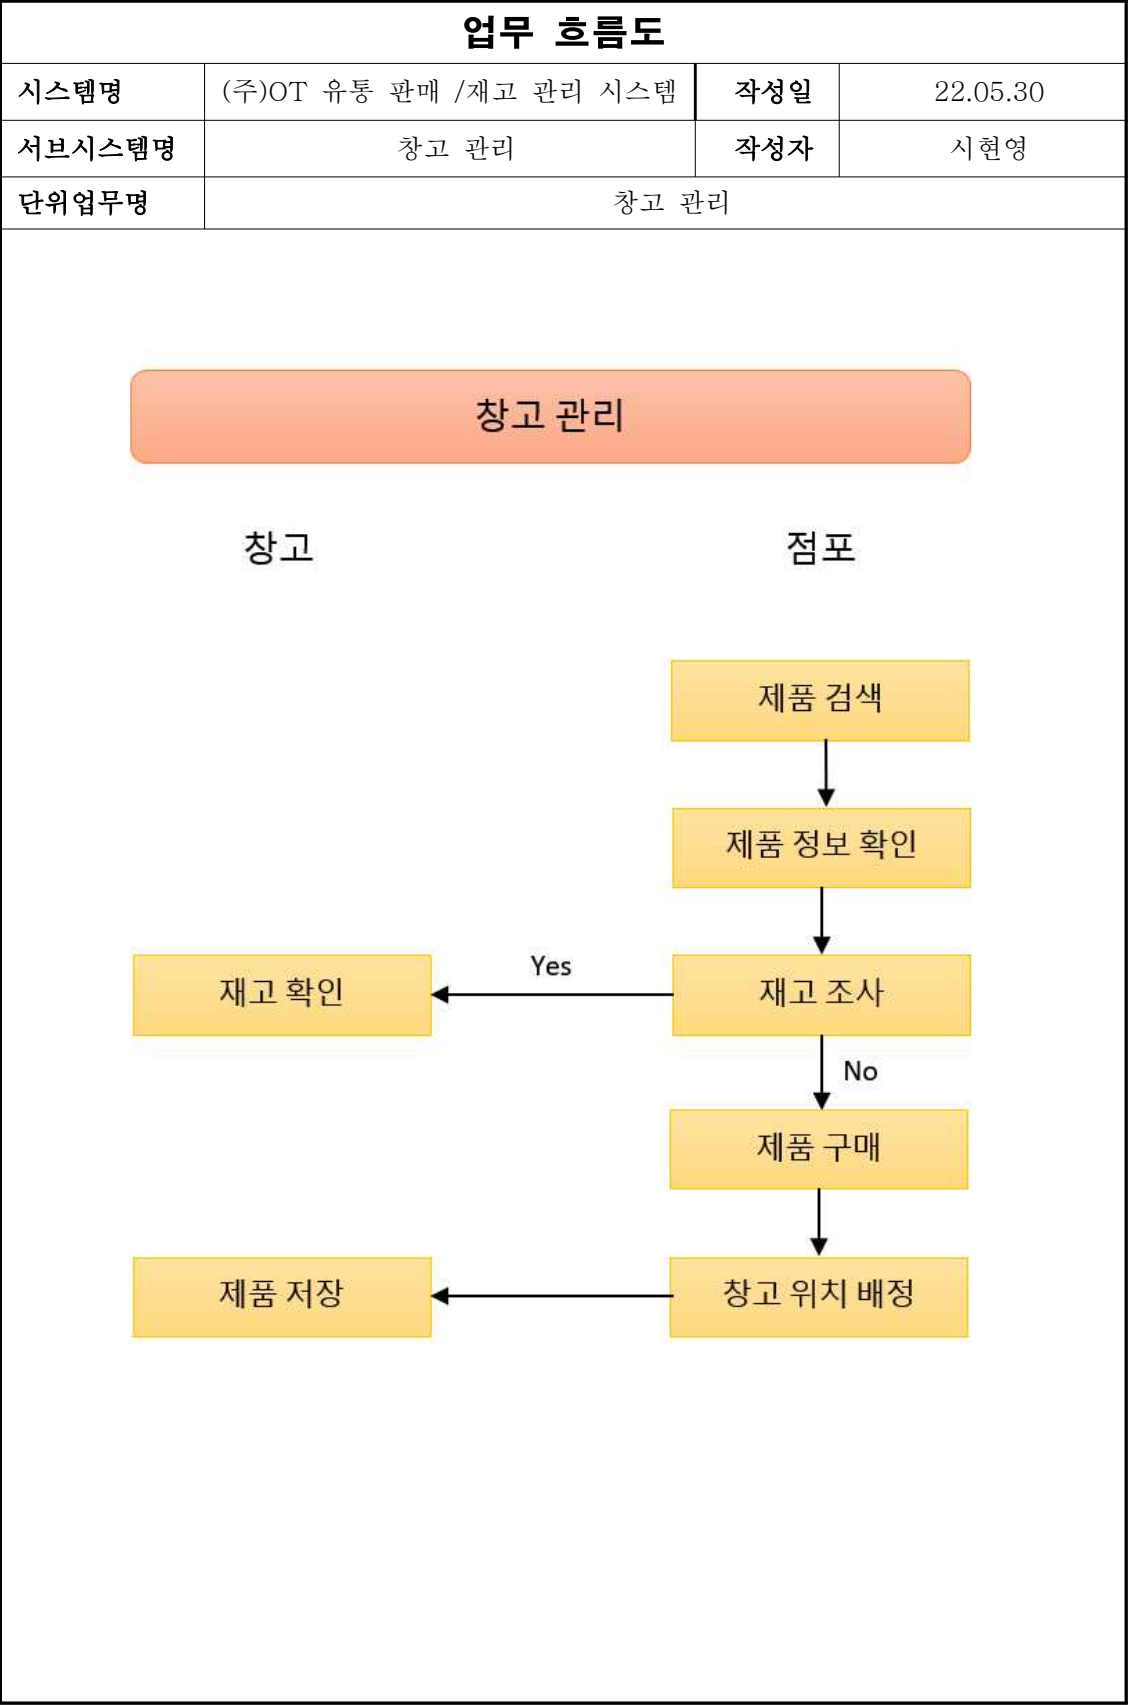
업무 흐름도

| 시스템명 | (주)OT 유통 판매 /재고 관리 시스템 | 작성일 | 22.05.30 |
|---|---|---|---|
| 서브시스템명 | 창고 관리 | 작성자 | 시현영 |
| 단위업무명 | 창고 관리 | | |

창고 관리

창고

점포

제품 검색

제품 정보 확인

재고 조사

Yes

재고 확인

No

제품 구매

창고 위치 배정

제품 저장